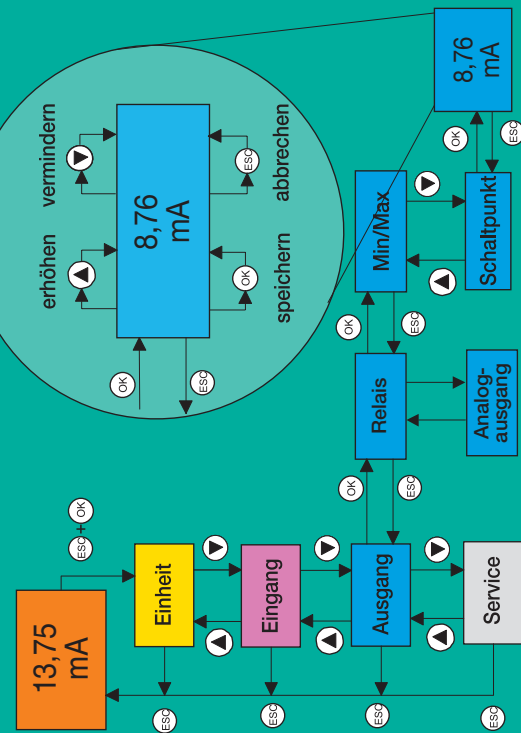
13,75
mA

ESC+OK

Einheit

Eingang

Ausgang

Service

ESC

ESC

ESC

ESC

OK

ESC

Relais

Analog-
ausgang

OK

ESC

Min/Max

Schaltpunkt

OK

ESC

8,76
mA

erhöhen

vermindern

8,76
mA

speichern

abbrechen

OK

ESC

OK

ESC